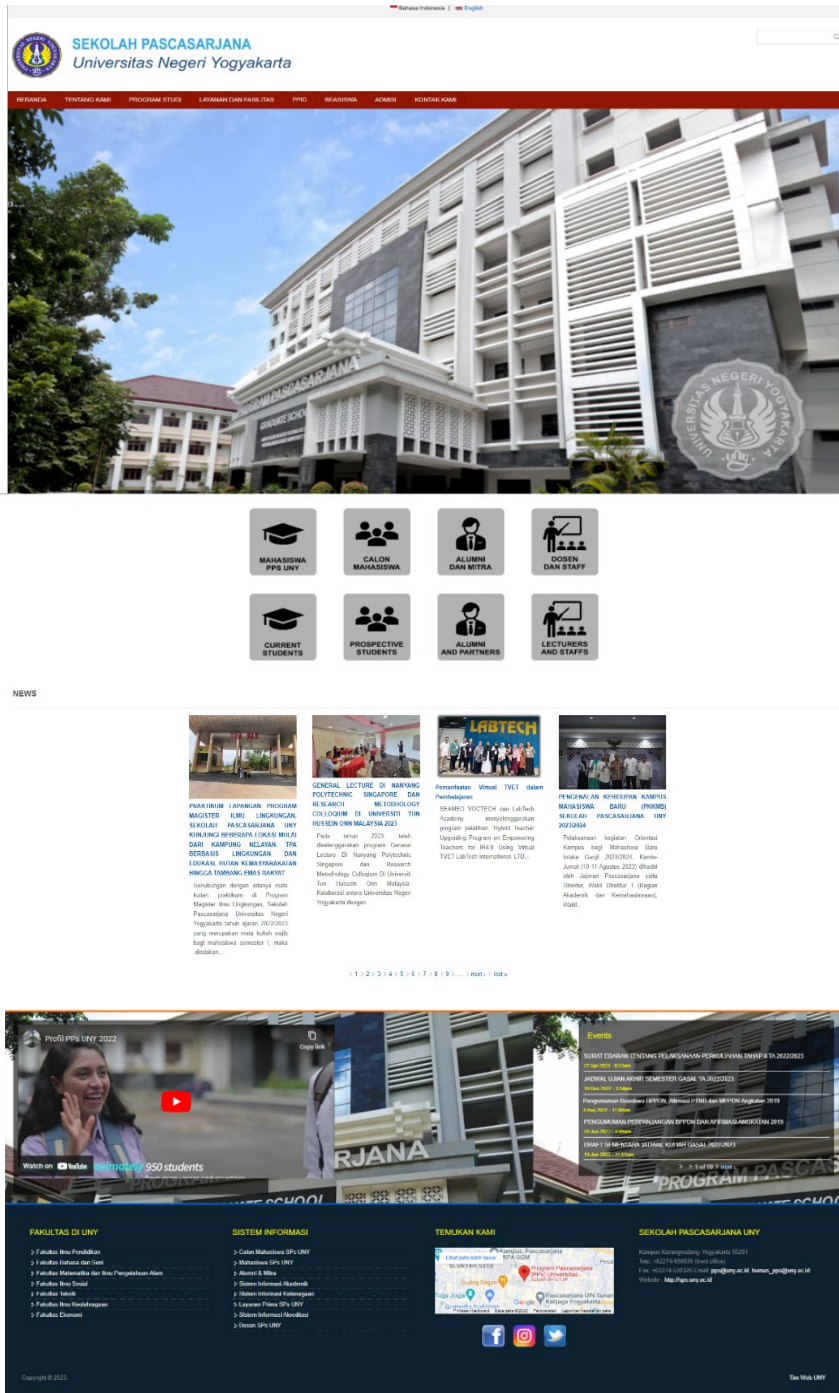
Bahasa Indonesia | English

SEKOLAH PASCASARJANA
Universitas Negeri Yogyakarta

BERANDA TENTANG KAMI PROGRAM STUDI LAYANAN DAN FASILITAS PPID BEASISWA ADMISI KONTAK KAMI

PROGRAM PASCASARJANA
GRADUATE SCHOOL
UNIVERSITAS NEGERI YOGYAKARTA

MAHASISWA PPS UNY
CALON MAHASISWA
ALUMNI DAN MITRA
DOSEN DAN STAFF
CURRENT STUDENTS
PROSPECTIVE STUDENTS
ALUMNI AND PARTNERS
LECTURERS AND STAFFS

NEWS

PRAKTIKUM LAPANGAN PROGRAM MAGISTER ILMU LINGKUNGAN, SEKOLAH PASCASARJANA UNY KUNJUNGI BEBERAPA LOKASI MULAI DARI KAMPUNG NELAYAN, TPA BERBASIS LINGKUNGAN DAN EDUKASI, HUTAN KEMASYARAKATAN HINGGA TAMBANG EMAS RAKYAT
Sehubungan dengan adanya mata kuliah praktikum di Program Magister Ilmu Lingkungan, Sekolah Pascasarjana Universitas Negeri Yogyakarta tahun ajaran 2022/2023 yang merupakan mata kuliah wajib bagi mahasiswa semester I, maka diadakan...

GENERAL LECTURE DI NANYANG POLYTECHNIC SINGAPORE DAN RESEARCH METODHOLOGY COLLOQIUM DI UNIVERSITI TUN HUSSEIN ONN MALAYSIA 2023
Pada tahun 2023, telah diselenggarakan program General Lecture Di Nanyang Polytechnic Singapore dan Research Metodhology Colloqium Di Universiti Tun Hussein Onn Malaysia. Kolaborasi antara Universitas Negeri Yogyakarta dengan

LABTECH
Pemanfaatan Virtual TVET dalam Pembelajaran
SEAMEO VOCTECH dan LabTech Academy menyelenggarakan program pelatihan "Hybrid Teacher Upgrading Program on Empowering Teachers for IR4.0 Using Virtual TVET LabTech International, LTD...

PENGENALAN KEHIDUPAN KAMPUS MAHASISWA BARU (PKKMB) SEKOLAH PASCASARJANA UNY 2023/2024
Pelaksanaan kegiatan Orientasi Kampus bagi Mahasiswa Baru Intake Ganjil 2023/2024, Kamis-Jumat (10-11 Agustus 2023) dihadiri oleh Jajaran Pascasarjana yaitu Direktur, Wakil Direktur 1 (Bagian Akademik dan Kemahasiswaan), Wakil...

1 2 3 4 5 6 7 8 9 ... next › last »

Profil PPs UNY 2022
Copy link
Watch on YouTube
950 students

Events
SURAT EDARAN TENTANG PELAKSANAAN PERKULIAHAN TAHAP II TA 2022/2023
27 Apr 2023 - 8:23am
JADWAL UJIAN AKHIR SEMESTER GASAL TA 2022/2023
14 Dec 2022 - 3:54pm
Pengumuman Beasiswa BPPDN Afirmasi PTNB dan BPPDN Angkatan 2019
5 Aug 2022 - 11:00am
PENGUMUMAN PERPANJANGAN BPPDN DAN AFIRMASI ANGKATAN 2019
29 Jun 2022 - 4:46pm
DRAFT SEMENTARA JADWAL KULIAH GASAL 2022-2023
16 Jun 2022 - 11:53am
1 of 10 next

FAKULTAS DI UNY
Fakultas Ilmu Pendidikan
Fakultas Bahasa dan Seni
Fakultas Matematika dan Ilmu Pengetahuan Alam
Fakultas Ilmu Sosial
Fakultas Teknik
Fakultas Ilmu Keolahragaan
Fakultas Ekonomi

SISTEM INFORMASI
Calon Mahasiswa SPs UNY
Mahasiswa SPs UNY
Alumni & Mitra
Sistem Informasi Akademik
Sistem Informasi Keuangan
Layanan Prima SPs UNY
Sistem Informasi Akreditasi
Dosen SPs UNY

TEMUKAN KAMI
Lihat peta lebih besar
Program Pascasarjana PPs Universitas...
Google

SEKOLAH PASCASARJANA UNY
Kampus Karangmalang, Yogyakarta 55281
Telp. +62274-550835 (front office)
Fax. +62274-520326 Email: pps@uny.ac.id humas_pps@uny.ac.id
Website: http://pps.uny.ac.id

Copyright © 2023.
Tim Web UNY